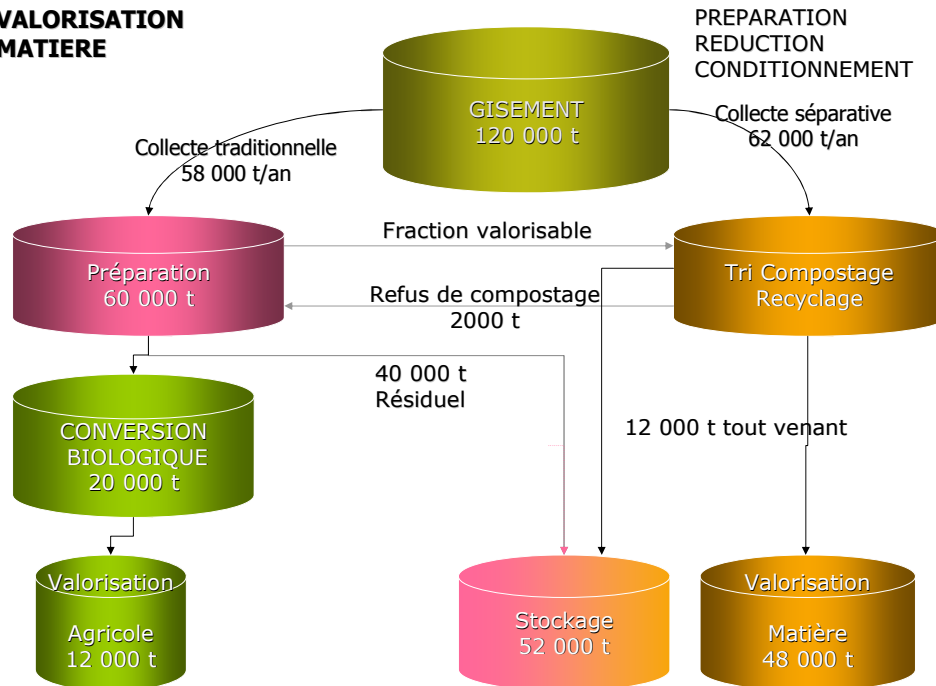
VALORISATION MATIERE

PREPARATION
REDUCTION
CONDITIONNEMENT

GISEMENT
120 000 t

Collecte traditionnelle
58 000 t/an

Collecte séparative
62 000 t/an

Préparation
60 000 t

Fraction valorisable

Tri Compostage
Recyclage

Refus de compostage
2000 t

40 000 t
Résiduel

CONVERSION
BIOLOGIQUE
20 000 t

12 000 t tout venant

Valorisation
Agricole
12 000 t

Stockage
52 000 t

Valorisation
Matière
48 000 t